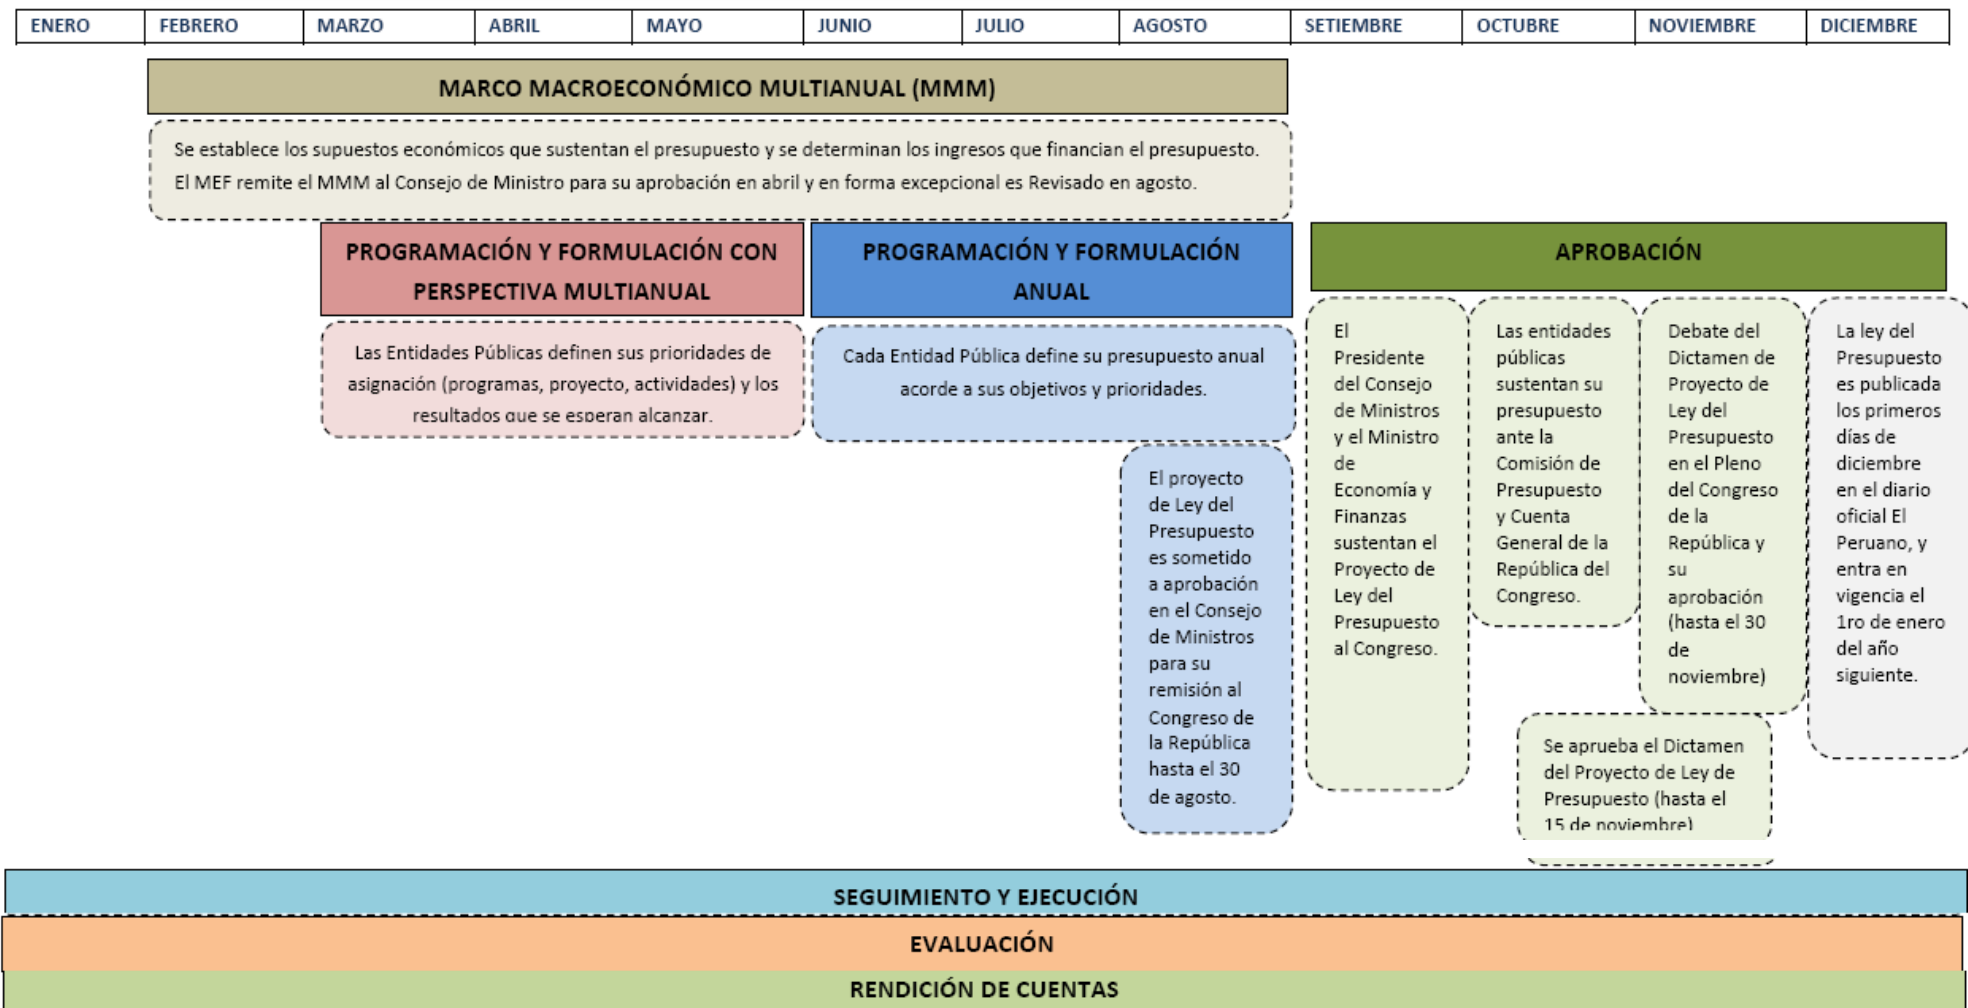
| ENERO | FEBRERO | MARZO | ABRIL | MAYO | JUNIO | JULIO | AGOSTO | SETIEMBRE | OCTUBRE | NOVIEMBRE | DICIEMBRE |
|---|---|---|---|---|---|---|---|---|---|---|---|

MARCO MACROECONÓMICO MULTIANUAL (MMM)

Se establece los supuestos económicos que sustentan el presupuesto y se determinan los ingresos que financian el presupuesto. El MEF remite el MMM al Consejo de Ministro para su aprobación en abril y en forma excepcional es Revisado en agosto.

PROGRAMACIÓN Y FORMULACIÓN CON PERSPECTIVA MULTIANUAL

Las Entidades Públicas definen sus prioridades de asignación (programas, proyecto, actividades) y los resultados que se esperan alcanzar.

PROGRAMACIÓN Y FORMULACIÓN ANUAL

Cada Entidad Pública define su presupuesto anual acorde a sus objetivos y prioridades.

El proyecto de Ley del Presupuesto es sometido a aprobación en el Consejo de Ministros para su remisión al Congreso de la República hasta el 30 de agosto.

APROBACIÓN

El Presidente del Consejo de Ministros y el Ministro de Economía y Finanzas sustentan el Proyecto de Ley del Presupuesto al Congreso.

Las entidades públicas sustentan su presupuesto ante la Comisión de Presupuesto y Cuenta General de la República del Congreso.

Debate del Dictamen de Proyecto de Ley del Presupuesto en el Pleno del Congreso de la República y su aprobación (hasta el 30 de noviembre)

La ley del Presupuesto es publicada los primeros días de diciembre en el diario oficial El Peruano, y entra en vigencia el 1ro de enero del año siguiente.

Se aprueba el Dictamen del Proyecto de Ley de Presupuesto (hasta el 15 de noviembre)

SEGUIMIENTO Y EJECUCIÓN

EVALUACIÓN

RENDICIÓN DE CUENTAS